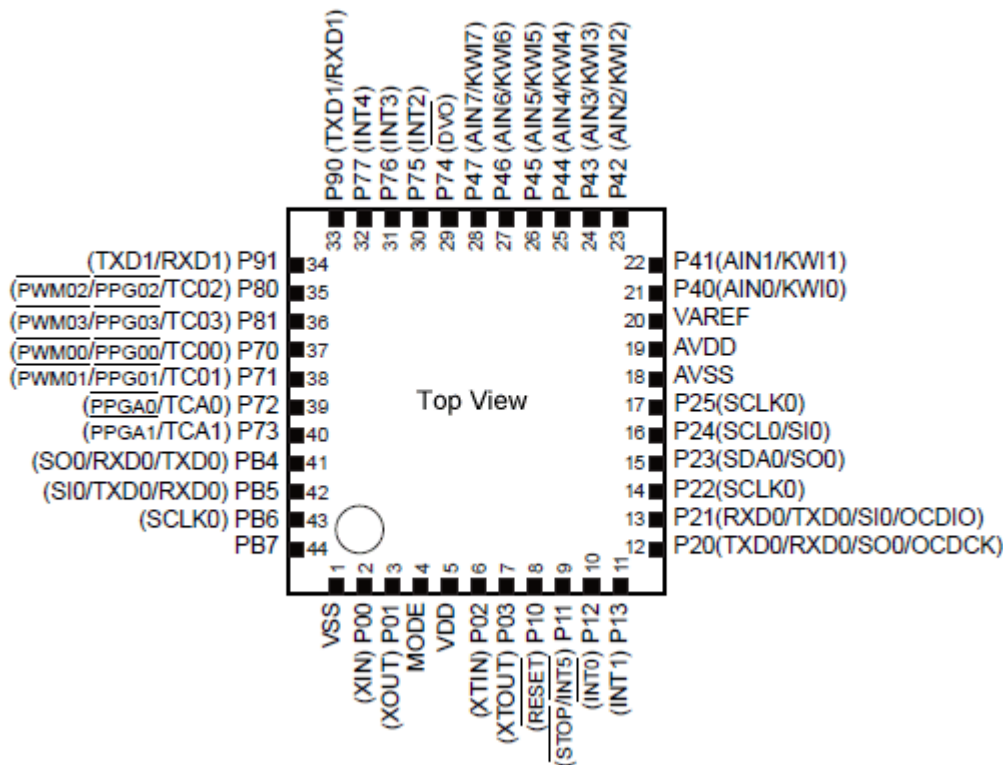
P90 (TXD1/RXD1)
P77 (INT4)
P76 (INT3)
P75 ($\overline{INT2}$)
P74 ($\overline{DVO}$)
P47 (AIN7/KWI7)
P46 (AIN6/KWI6)
P45 (AIN5/KWI5)
P44 (AIN4/KWI4)
P43 (AIN3/KWI3)
P42 (AIN2/KWI2)
33 32 31 30 29 28 27 26 25 24 23

(TXD1/RXD1) P91 34
($\overline{PWM02}$/$\overline{PPG02}$/TC02) P80 35
($\overline{PWM03}$/$\overline{PPG03}$/TC03) P81 36
($\overline{PWM00}$/$\overline{PPG00}$/TC00) P70 37
($\overline{PWM01}$/$\overline{PPG01}$/TC01) P71 38
($\overline{PPGA0}$/TCA0) P72 39
(PPGA1/TCA1) P73 40
(SO0/RXD0/TXD0) PB4 41
(SI0/TXD0/RXD0) PB5 42
(SCLK0) PB6 43
PB7 44

Top View

22 P41(AIN1/KWI1)
21 P40(AIN0/KWI0)
20 VAREF
19 AVDD
18 AVSS
17 P25(SCLK0)
16 P24(SCL0/SI0)
15 P23(SDA0/SO0)
14 P22(SCLK0)
13 P21(RXD0/TXD0/SI0/OCDIO)
12 P20(TXD0/RXD0/SO0/OCDCK)

1 2 3 4 5 6 7 8 9 10 11
VSS
(XIN) P00
(XOUT) P01
MODE
VDD
(XTIN) P02
(XTOUT) P03
($\overline{RESET}$) P10
($\overline{STOP}$/$\overline{INT5}$) P11
($\overline{INT0}$) P12
(INT1) P13